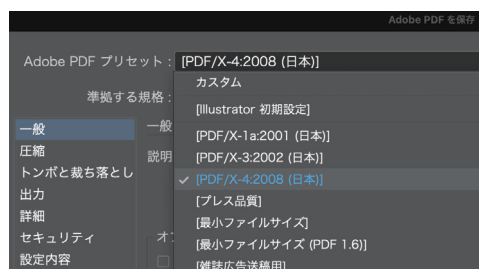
Adobe PDF を保存

Adobe PDF プリセット : [PDF/X-4:2008 (日本)]

準拠する規格 :

一般
圧縮
トンボと裁ち落とし
出力
詳細
セキュリティ
設定内容

一般

説明

オ

カスタム
[Illustrator 初期設定]
[PDF/X-1a:2001 (日本)]
[PDF/X-3:2002 (日本)]
✓ [PDF/X-4:2008 (日本)]
[プレス品質]
[最小ファイルサイズ]
[最小ファイルサイズ (PDF 1.6)]
[雑誌広告送稿用]